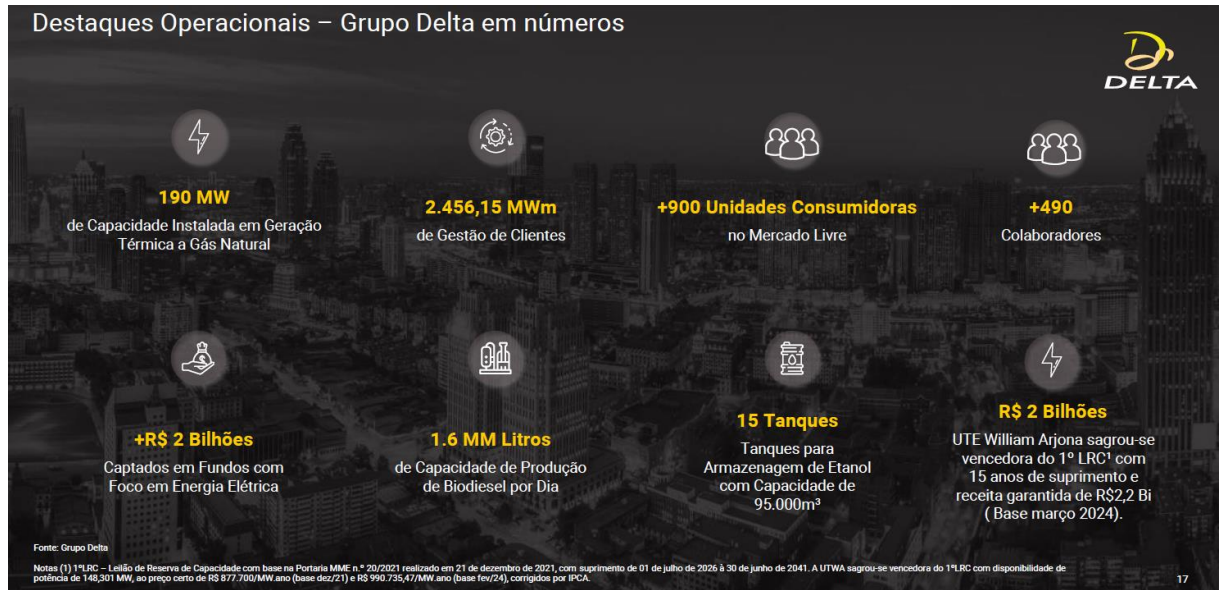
Destaques Operacionais – Grupo Delta em números

DELTA

190 MW
de Capacidade Instalada em Geração Térmica a Gás Natural

2.456,15 MWm
de Gestão de Clientes

+900 Unidades Consumidoras
no Mercado Livre

+490
Colaboradores

+R$ 2 Bilhões
Captados em Fundos com Foco em Energia Elétrica

1.6 MM Litros
de Capacidade de Produção de Biodiesel por Dia

15 Tanques
Tanques para Armazenagem de Etanol com Capacidade de 95.000m³

R$ 2 Bilhões
UTE William Arjona sagrou-se vencedora do 1º LRC¹ com 15 anos de suprimento e receita garantida de R$2,2 Bi ( Base março 2024).

Fonte: Grupo Delta

Notas (1) 1ºLRC – Leilão de Reserva de Capacidade com base na Portaria MME n.º 20/2021 realizado em 21 de dezembro de 2021, com suprimento de 01 de julho de 2026 à 30 de junho de 2041. A UTWA sagrou-se vencedora do 1ºLRC com disponibilidade de potência de 148,301 MW, ao preço certo de R$ 877.700/MW.ano (base dez/21) e R$ 990.735,47/MW.ano (base fev/24), corrigidos por IPCA.

17